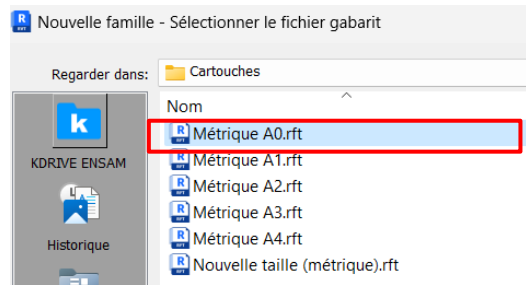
Nouvelle famille - Sélectionner le fichier gabarit

Regarder dans: Cartouches

KDRIVE ENSAM

Historique

Nom

Métrique A0.rft
Métrique A1.rft
Métrique A2.rft
Métrique A3.rft
Métrique A4.rft
Nouvelle taille (métrique).rft